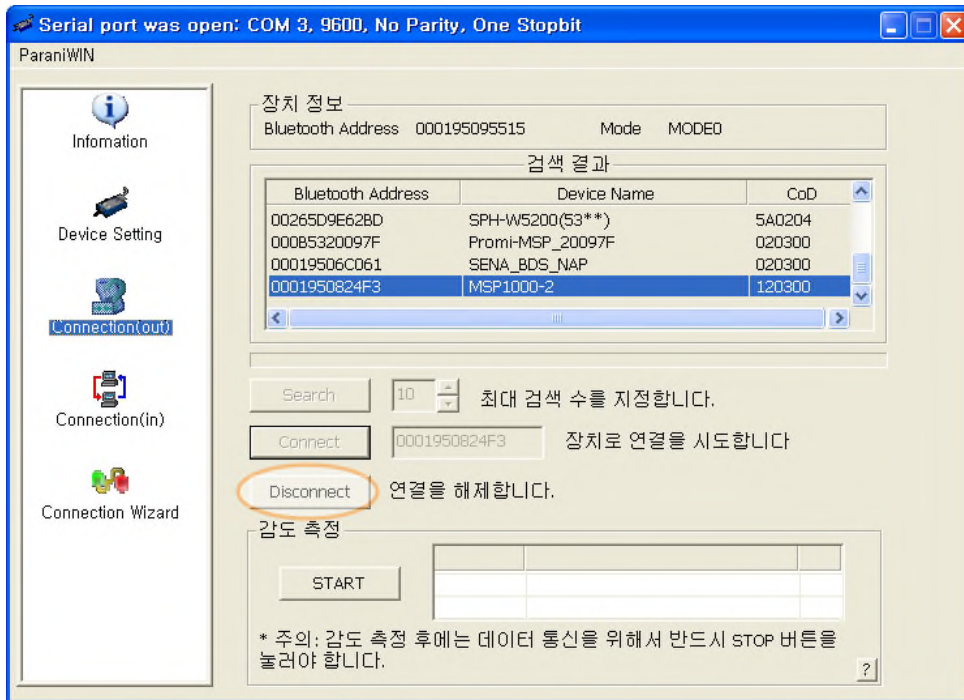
Serial port was open: COM 3, 9600, No Parity, One Stopbit

ParaniWIN

Infomation

Device Setting

Connection(out)

Connection(in)

Connection Wizard

장치 정보

Bluetooth Address 000195095515 Mode MODE0

검색 결과

| Bluetooth Address | Device Name | CoD |
|---|---|---|
| 00265D9E62BD | SPH-W5200(53**) | 5A0204 |
| 000B5320097F | Promi-MSP_20097F | 020300 |
| 00019506C061 | SENA_BDS_NAP | 020300 |
| 0001950824F3 | MSP1000-2 | 120300 |

Search 10 최대 검색 수를 지정합니다.

Connect 0001950824F3 장치로 연결을 시도합니다

Disconnect 연결을 해제합니다.

감도 측정

START

* 주의: 감도 측정 후에는 데이터 통신을 위해서 반드시 STOP 버튼을 눌러야 합니다.

?